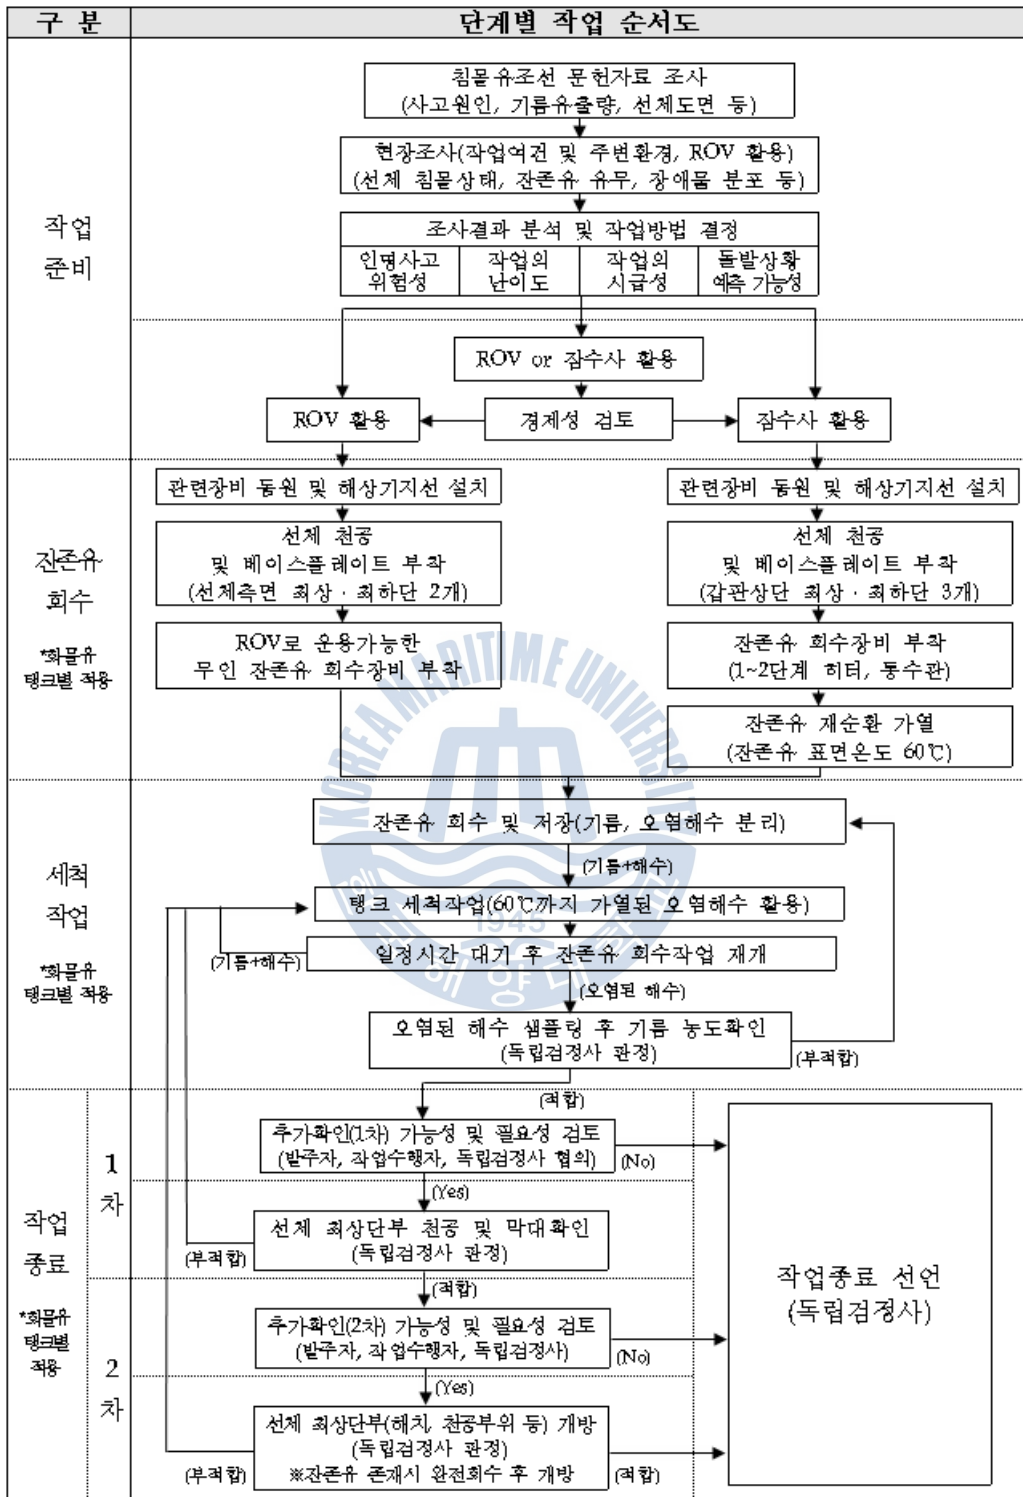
구 분

단계별 작업 순서도

작업 준비

침몰유조선 문헌자료 조사 (사고원인, 기름유출량, 선체도면 등)

현장조사(작업여건 및 주변환경, ROV 활용) (선체 침몰상태, 잔존유 유무, 장애물 분포 등)

조사결과 분석 및 작업방법 결정

| 인명사고 위험성 | 작업의 난이도 | 작업의 시급성 | 돌발상황 예측 가능성 |
|---|---|---|---|

ROV or 잠수사 활용

ROV 활용

경제성 검토

잠수사 활용

잔존유 회수

*화물유 탱크별 적용

관련장비 동원 및 해상기지선 설치

선체 천공 및 베이스플레이트 부착 (선체측면 최상 · 최하단 2개)

ROV로 운용가능한 무인 잔존유 회수장비 부착

관련장비 동원 및 해상기지선 설치

선체 천공 및 베이스플레이트 부착 (갑판상단 최상 · 최하단 3개)

잔존유 회수장비 부착 (1~2단계 히터, 동수관)

잔존유 재순환 가열 (잔존유 표면온도 60℃)

세척 작업

*화물유 탱크별 적용

잔존유 회수 및 저장(기름, 오염해수 분리)

(기름+해수)

탱크 세척작업(60℃까지 가열된 오염해수 활용)

(기름+해수)

일정시간 대기 후 잔존유 회수작업 재개

(오염된 해수)

오염된 해수 샘플링 후 기름 농도확인 (독립검정사 관정)

(부적합)

작업 종료

*화물유 탱크별 적용

1 차

(적합)

추가확인(1차) 가능성 및 필요성 검토 (발주자, 작업수행자, 독립검정사 협의)

(No)

(Yes)

선체 최상단부 천공 및 막대확인 (독립검정사 관정)

(부적합)

2 차

(적합)

추가확인(2차) 가능성 및 필요성 검토 (발주자, 작업수행자, 독립검정사)

(No)

(Yes)

선체 최상단부(해치, 천공부위 등) 개방 (독립검정사 관정) ※잔존유 존재시 완전회수 후 개방

(부적합)

(적합)

작업종료 선언 (독립검정사)

KOREA MARITIME UNIVERSITY 1945